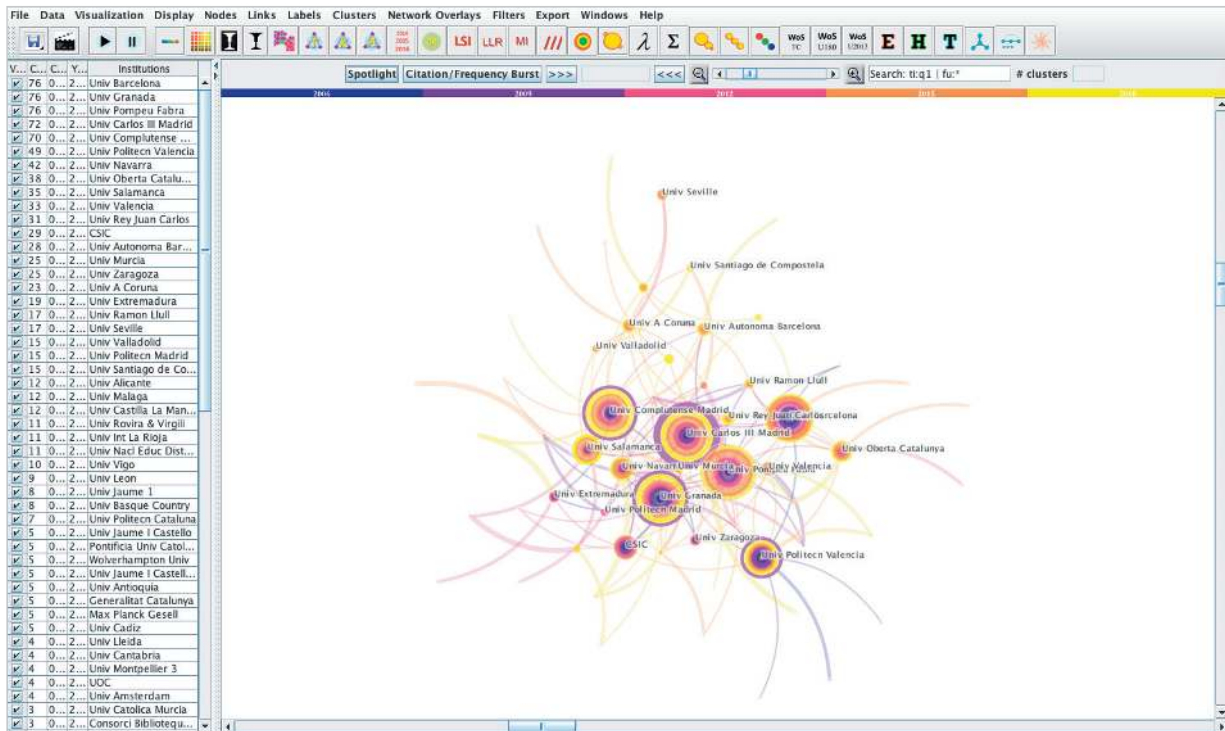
File Data Visualization Display Nodes Links Labels Clusters Network Overlays Filters Export Windows Help

LSI LLR MI λ Σ WoS TC WoS U180 WoS U2013 E H T

| V... | C... | Y... | Institutions |
|---|---|---|---|
| 76 | 0... | 2... | Univ Barcelona |
| 76 | 0... | 2... | Univ Granada |
| 76 | 0... | 2... | Univ Pompeu Fabra |
| 72 | 0... | 2... | Univ Carlos III Madrid |
| 70 | 0... | 2... | Univ Complutense ... |
| 49 | 0... | 2... | Univ Politecn Valencia |
| 42 | 0... | 2... | Univ Navarra |
| 38 | 0... | 2... | Univ Oberta Catalu... |
| 35 | 0... | 2... | Univ Salamanca |
| 33 | 0... | 2... | Univ Valencia |
| 31 | 0... | 2... | Univ Rey Juan Carlos |
| 29 | 0... | 2... | CSIC |
| 28 | 0... | 2... | Univ Autonoma Bar... |
| 25 | 0... | 2... | Univ Murcia |
| 25 | 0... | 2... | Univ Zaragoza |
| 23 | 0... | 2... | Univ A Coruna |
| 19 | 0... | 2... | Univ Extremadura |
| 17 | 0... | 2... | Univ Ramon Llull |
| 17 | 0... | 2... | Univ Seville |
| 15 | 0... | 2... | Univ Valladolid |
| 15 | 0... | 2... | Univ Politecn Madrid |
| 15 | 0... | 2... | Univ Santiago de Co... |
| 12 | 0... | 2... | Univ Alicante |
| 12 | 0... | 2... | Univ Malaga |
| 12 | 0... | 2... | Univ Castilla La Man... |
| 11 | 0... | 2... | Univ Rovira & Virgili |
| 11 | 0... | 2... | Univ Int La Rioja |
| 11 | 0... | 2... | Univ Nacl Educ Dist... |
| 10 | 0... | 2... | Univ Vigo |
| 9 | 0... | 2... | Univ Leon |
| 8 | 0... | 2... | Univ Jaume 1 |
| 8 | 0... | 2... | Univ Basque Country |
| 7 | 0... | 2... | Univ Politecn Cataluna |
| 5 | 0... | 2... | Univ Jaume I Castello |
| 5 | 0... | 2... | Pontificia Univ Catol... |
| 5 | 0... | 2... | Wolverhampton Univ |
| 5 | 0... | 2... | Univ Jaume I Castell... |
| 5 | 0... | 2... | Univ Antioquia |
| 5 | 0... | 2... | Generalitat Catalunya |
| 5 | 0... | 2... | Max Planck Gesell |
| 5 | 0... | 2... | Univ Cadiz |
| 4 | 0... | 2... | Univ Lleida |
| 4 | 0... | 2... | Univ Cantabria |
| 4 | 0... | 2... | Univ Montpellier 3 |
| 4 | 0... | 2... | UOC |
| 4 | 0... | 2... | Univ Amsterdam |
| 3 | 0... | 2... | Univ Catolica Murcia |
| 3 | 0... | 2... | Consorci Bibliotequ... |

Spotlight Citation/Frequency Burst >>> <<< Search: ti:q1 | fu:* # clusters

Univ Seville
Univ Santiago de Compostela
Univ A Coruna Univ Autonoma Barcelona
Univ Valladolid
Univ Ramon Llull
Univ Complutense Madrid Univ Rey Juan Carlosrcelona
Univ Carlos III Madrid
Univ Salamanca
Univ Oberta Catalunya
Univ NavarrUniv Murcia Univ PompeuValencia
Univ Extremadura Univ Granada
Univ Politecn Madrid
Univ Zaragoza
CSIC
Univ Politecn Valencia